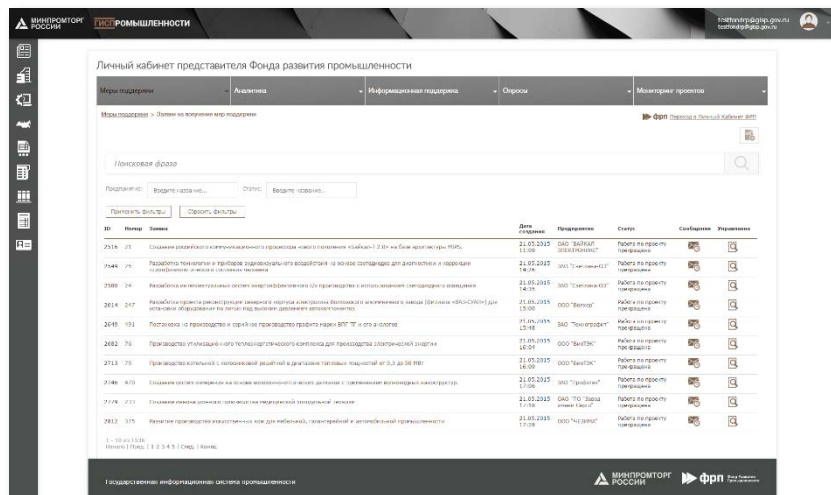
МИНПРОМТОРГ РОССИИ ГИСП ПРОМЫШЛЕННОСТИ

testfond@gisp.gov.ru

Личный кабинет представителя Фонда развития промышленности

| Меры поддержки | Аналитика | Информационная поддержка | Опросы | Мониторинг проектов |
|---|---|---|---|---|

Меры поддержки > Заявки на получение мер поддержки

фрп Переход в Личный Кабинет ФРП

Поисковая фраза

Предприятие: Введите назва ние... Статус: Введите название...

Применить фильтры Сбросить фильтры

| ID | Номер | Заявка | Дата создания | Предприятие | Статус | Сообщения | Управление |
|---|---|---|---|---|---|---|---|
| 2516 | 21 | Создание российского коммуникационного процессора «нового поколения «Байкал» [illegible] на базе архитектуры MIPS | 21.05.2015 11:09 | ОАО "БАЙКАЛ ЭЛЕКТРОНИКС" | Работа по проекту прекращена | | |
| 2544 | 25 | Разработка технологии и приборов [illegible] для диагностики и коррекции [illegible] | 21.05.2015 14:26 | ЗАО "Светлана-ОЛ" | Работа по проекту прекращена | | |
| 2580 | 24 | Разработка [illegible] систем энергоэффективного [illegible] производство с использованием светодиодного освещения | 21.05.2015 14:35 | ЗАО "Светлана-ОЛ" | Работа по проекту прекращена | | |
| 2614 | 247 | Разработка проекта реконструкции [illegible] | 21.05.2015 15:08 | ООО "Велкор" | Работа по проекту прекращена | | |
| 2649 | 191 | Постановка на производство и серийное производство графита марки ВПГ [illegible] | 21.05.2015 15:48 | ЗАО "Технографит" | Работа по проекту прекращена | | |
| 2682 | 75 | Производство утилизационного теплоэнергетического комплекса для производства электрической энергии | 21.05.2015 16:04 | ООО "БиоТЭК" | Работа по проекту прекращена | | |
| 2713 | 75 | Производство котельной с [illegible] решёткой в диапазоне тепловых мощностей от 0,3 до 50 МВт | 21.05.2015 16:08 | ООО "БиоТЭК" | Работа по проекту прекращена | | |
| 2746 | 470 | Создание систем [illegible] | 21.05.2015 17:06 | ЗАО "Профстиг" | Работа по проекту прекращена | | |
| 2779 | 233 | Создание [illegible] | 21.05.2015 17:18 | ОАО "ПО "Завод имени Серго" | Работа по проекту прекращена | | |
| 2812 | 375 | Развитие производства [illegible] для мебельной, галантерейной и автомобильной промышленности | 21.05.2015 17:38 | ООО "ЧЕЗИМ" | Работа по проекту прекращена | | |

1 - 10 из 1336
Начало | Пред. | 1 2 3 4 5 | След. | Конец

Государственная информационная система промышленности

МИНПРОМТОРГ РОССИИ фрп